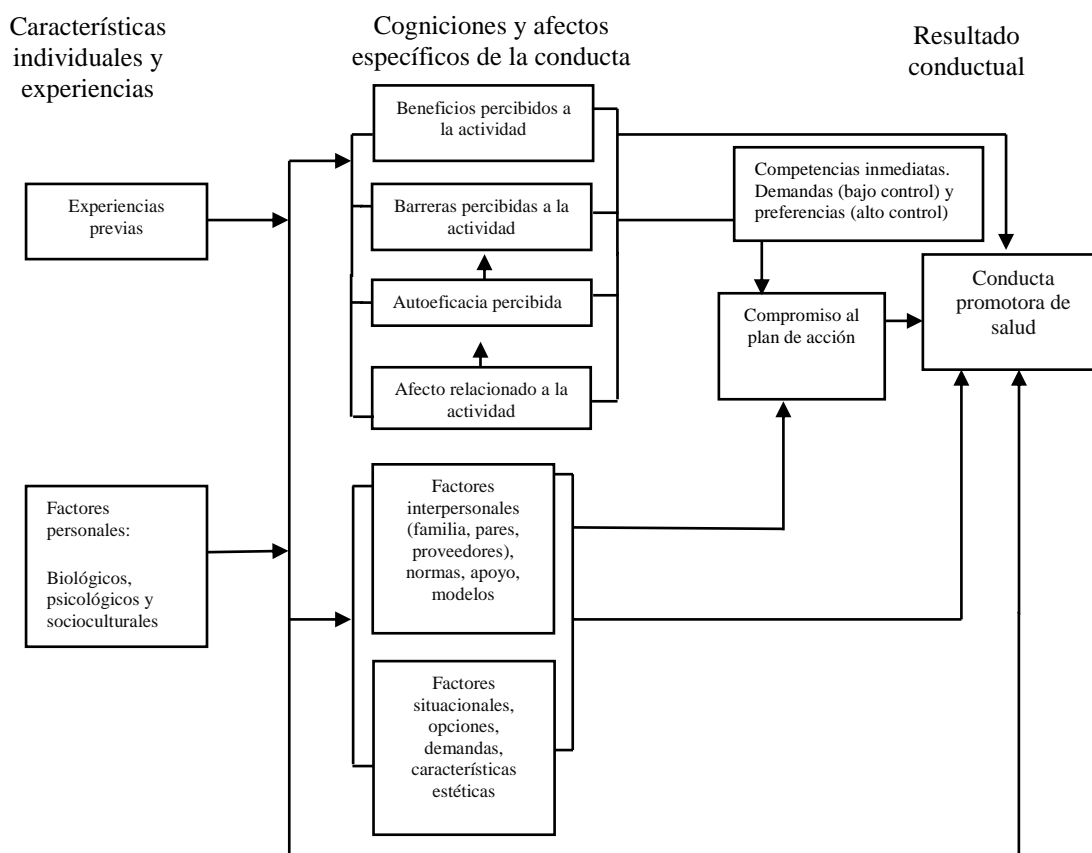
Características individuales y experiencias

Cogniciones y afectos específicos de la conducta

Resultado conductual

Beneficios percibidos a la actividad

Experiencias previas

Barreras percibidas a la actividad

Competencias inmediatas. Demandas (bajo control) y preferencias (alto control)

Conducta promotora de salud

Autoeficacia percibida

Compromiso al plan de acción

Afecto relacionado a la actividad

Factores personales:

Biológicos, psicológicos y socioculturales

Factores interpersonales (familia, pares, proveedores), normas, apoyo, modelos

Factores situacionales, opciones, demandas, características estéticas